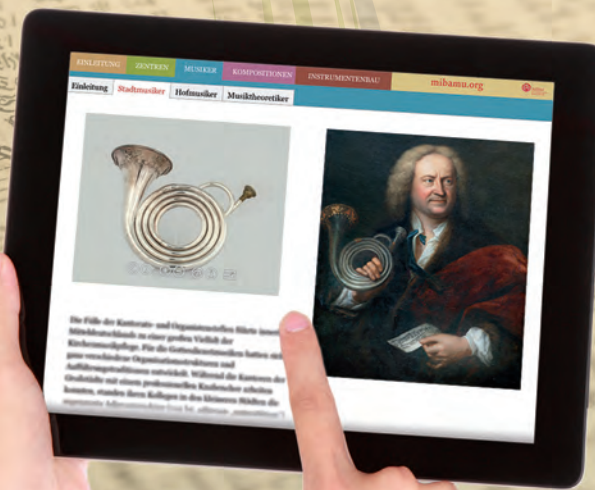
EINLEITUNG ZENTREN MUSIKER KOMPOSITIONEN INSTRUMENTENBAU mibamu.org

Einleitung Stadtmusiker Hofmusiker Musiktheoretiker

Die Fülle der Kantorats- und Organistenstellen führte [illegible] Mitteldeutschlands zu einer großen Vielfalt der Kirchenmusikpflege. Für die Gottesdienstmusiken hatten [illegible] ganz verschiedene Organisationsstrukturen und Aufführungstraditionen entwickelt. Während die Kantoren der Großstädte mit einem professionellen Kirchenchor arbeiten konnten, standen ihren Kollegen in den kleineren Städten die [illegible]